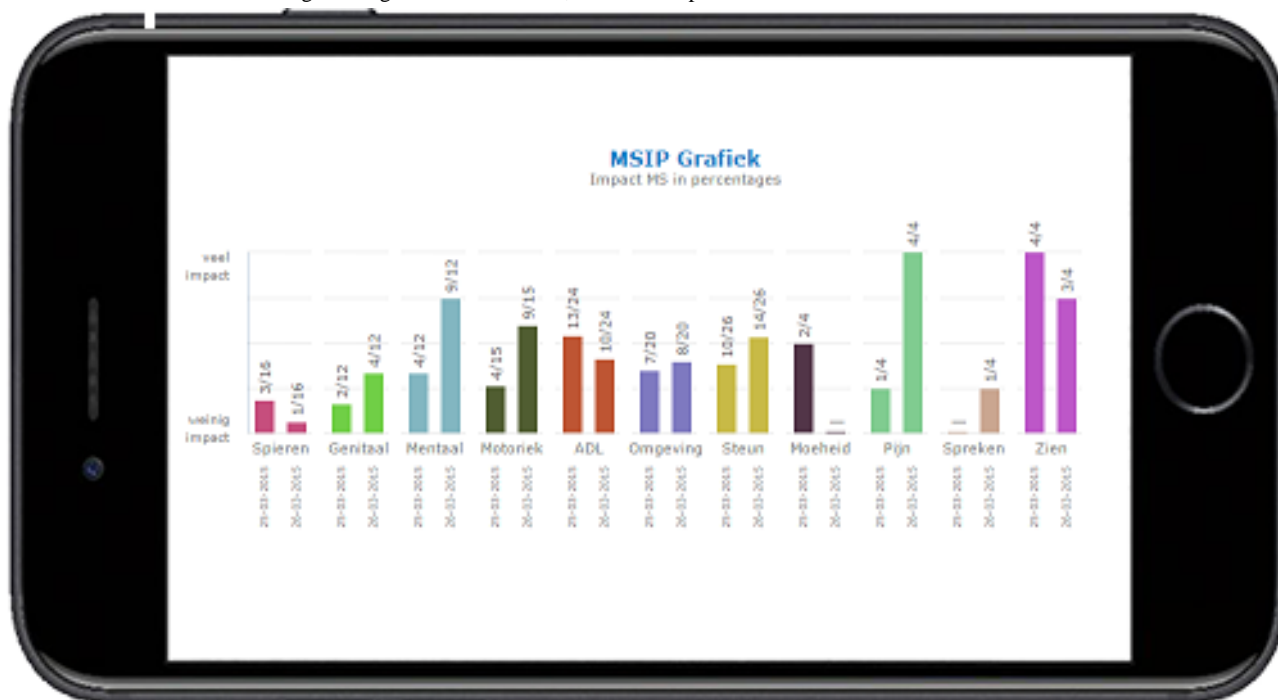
MSIP Grafiek
Impact MS in percentages

veel impact

weinig impact

3/16
1/16
Spieren

2/12
4/12
Genitaal

4/12
9/12
Mentaal

4/15
9/15
Motoriek

13/24
10/24
ADL

7/20
8/20
Omgeving

10/26
14/26
Steun

2/4
Moeheid

1/4
4/4
Pijn

1/4
Spreken

4/4
3/4
Zien

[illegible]